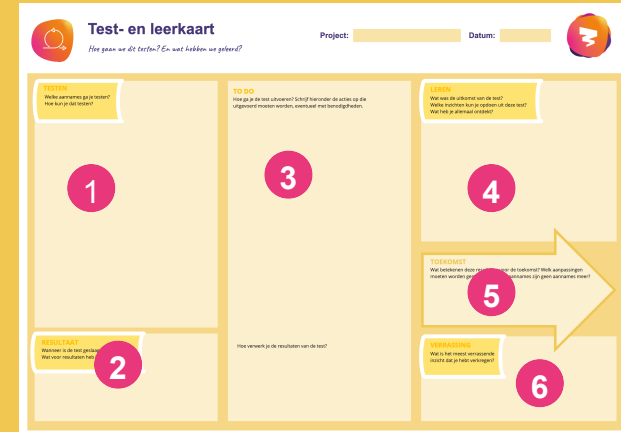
Test- en leerkaart

Hoe gaan we dit testen? En wat hebben we geleerd?

Project:

Datum:

TESTEN
Welke aannames ga je testen?
Hoe kun je dat testen?

1

TO DO
Hoe ga je de test uitvoeren? Schrijf hieronder de acties op die uitgevoerd moeten worden, eventueel met benodigdheden.

3

LEREN
Wat was de uitkomst van de test?
Welke inzichten kun je opdoen uit deze test?
Wat heb je allemaal ontdekt?

4

TOEKOMST
Wat betekenen deze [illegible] voor de toekomst? Welk aanpassingen moeten worden ge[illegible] aannames zijn geen aannames meer?

5

RESULTAAT
Wanneer is de test geslaa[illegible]
Wat voor resultaten heb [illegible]

2

Hoe verwerk je de resultaten van de test?

VERRASSING
Wat is het meest verrassende inzicht dat je hebt verkregen?

6